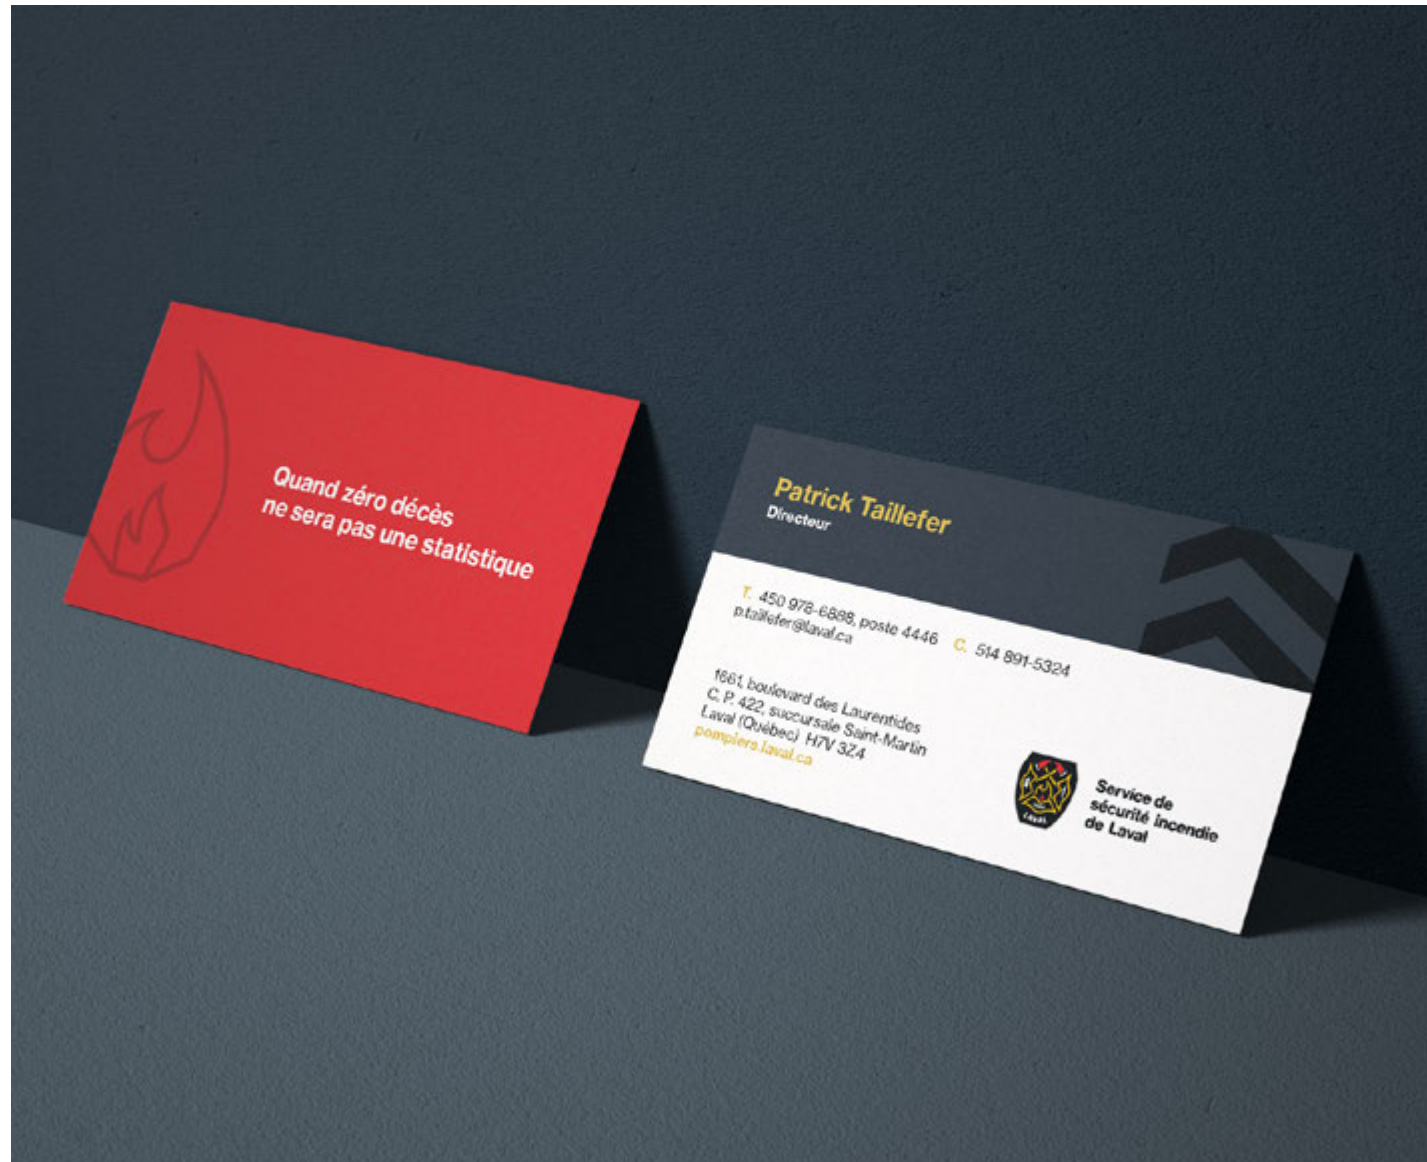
Quand zéro décès ne sera pas une statistique

Patrick Taillefer
Directeur

T. 450 978-6888, poste 4446
p.taillefer@laval.ca
C. 514 891-5324

1661, boulevard des Laurentides
C. P. 422, succursale Saint-Martin
Laval (Québec) H7V 3Z4
pompiers.laval.ca

LAVAL
Service de sécurité incendie de Laval